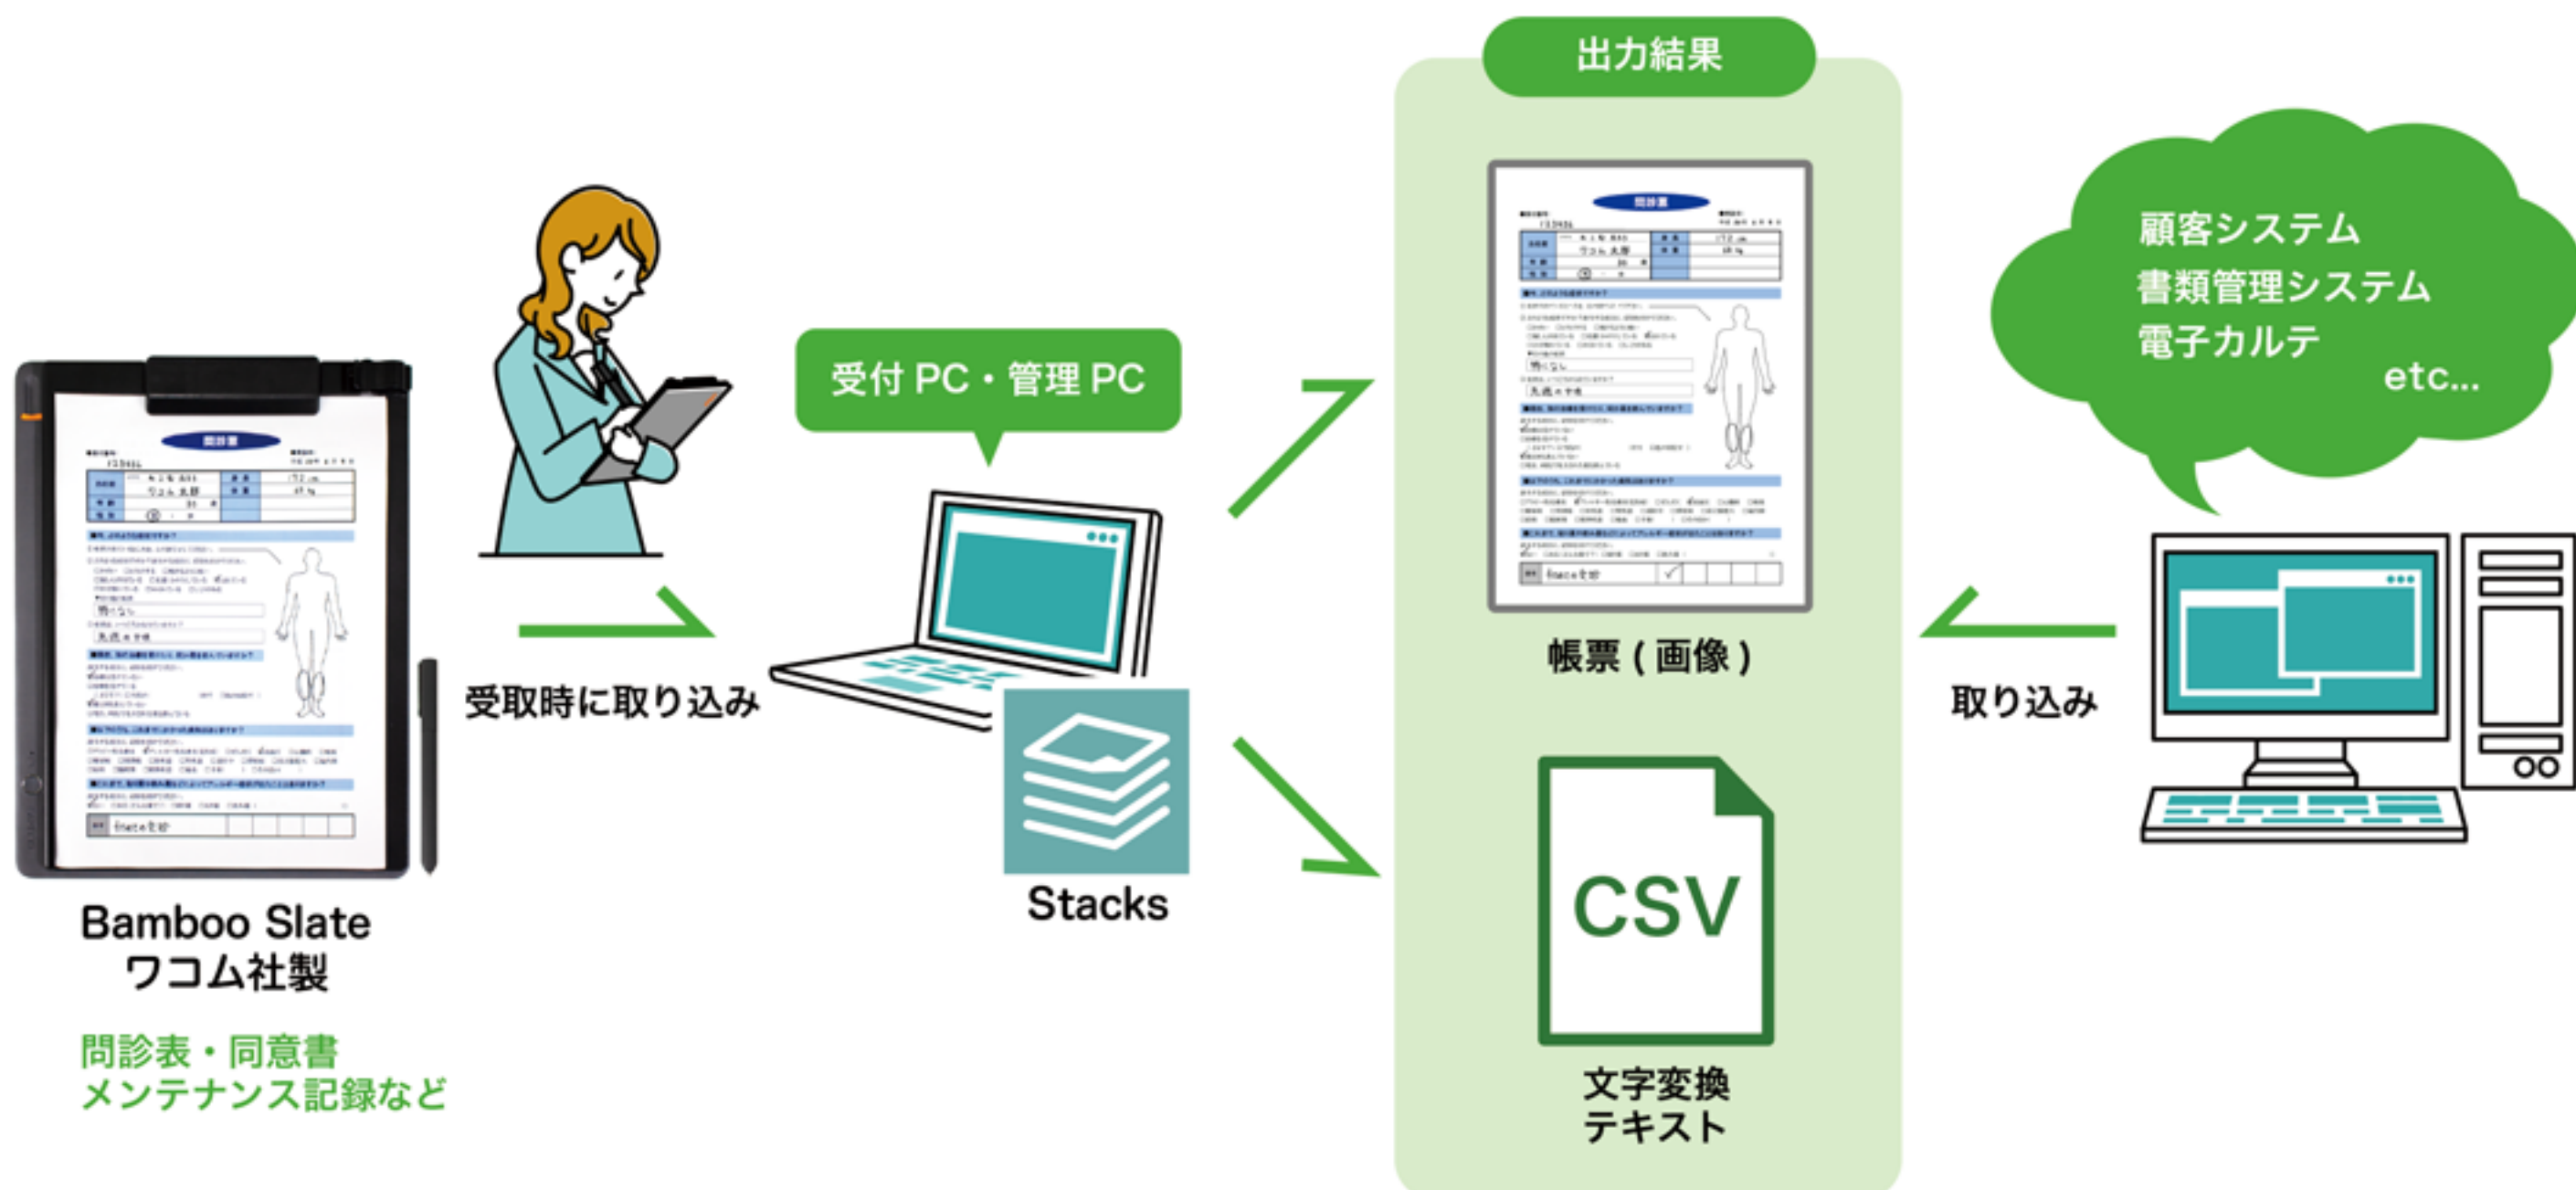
Bamboo Slate
ワコム社製

問診表・同意書
メンテナンス記録など

受取時に取り込み

受付 PC・管理 PC

Stacks

出力結果

帳票 ( 画像 )

CSV

文字変換
テキスト

顧客システム
書類管理システム
電子カルテ
etc...

取り込み